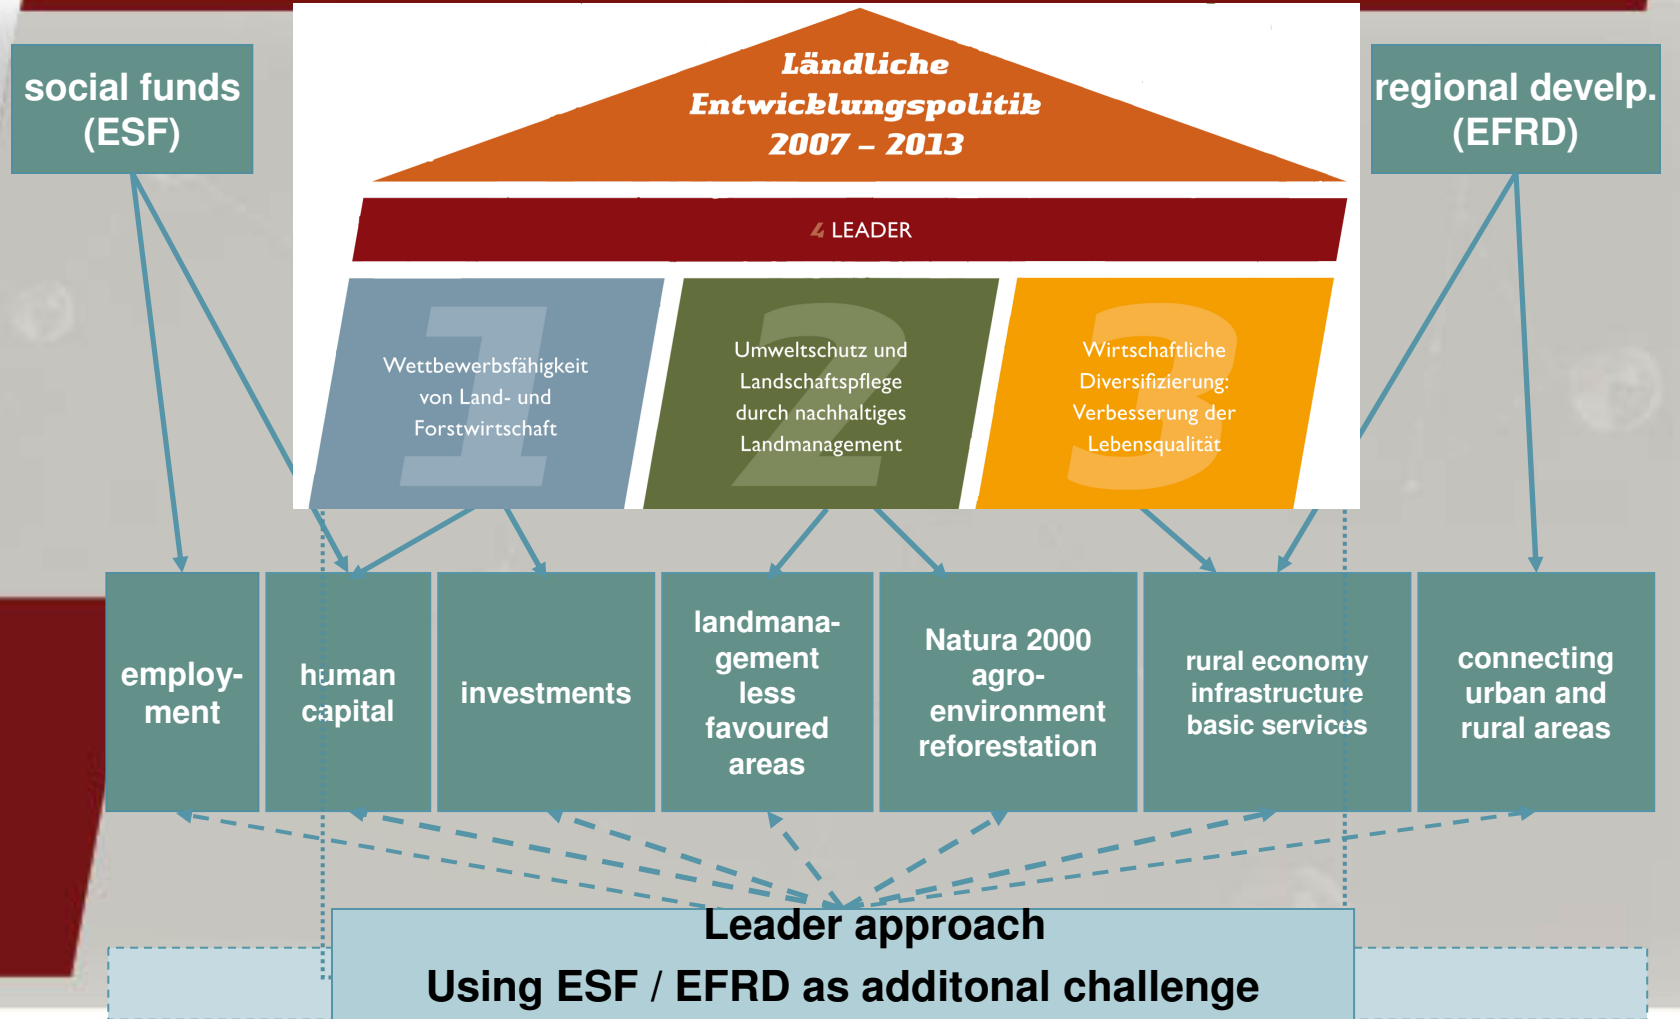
social funds (ESF)

Ländliche Entwicklungspolitik 2007 – 2013

regional develp. (EFRD)

4 LEADER

1 Wettbewerbsfähigkeit von Land- und Forstwirtschaft

2 Umweltschutz und Landschaftspflege durch nachhaltiges Landmanagement

3 Wirtschaftliche Diversifizierung: Verbesserung der Lebensqualität

employment

human capital

investments

landmanagement less favoured areas

Natura 2000 agro-environment reforestation

rural economy infrastructure basic services

connecting urban and rural areas

Leader approach

Using ESF / EFRD as additonal challenge